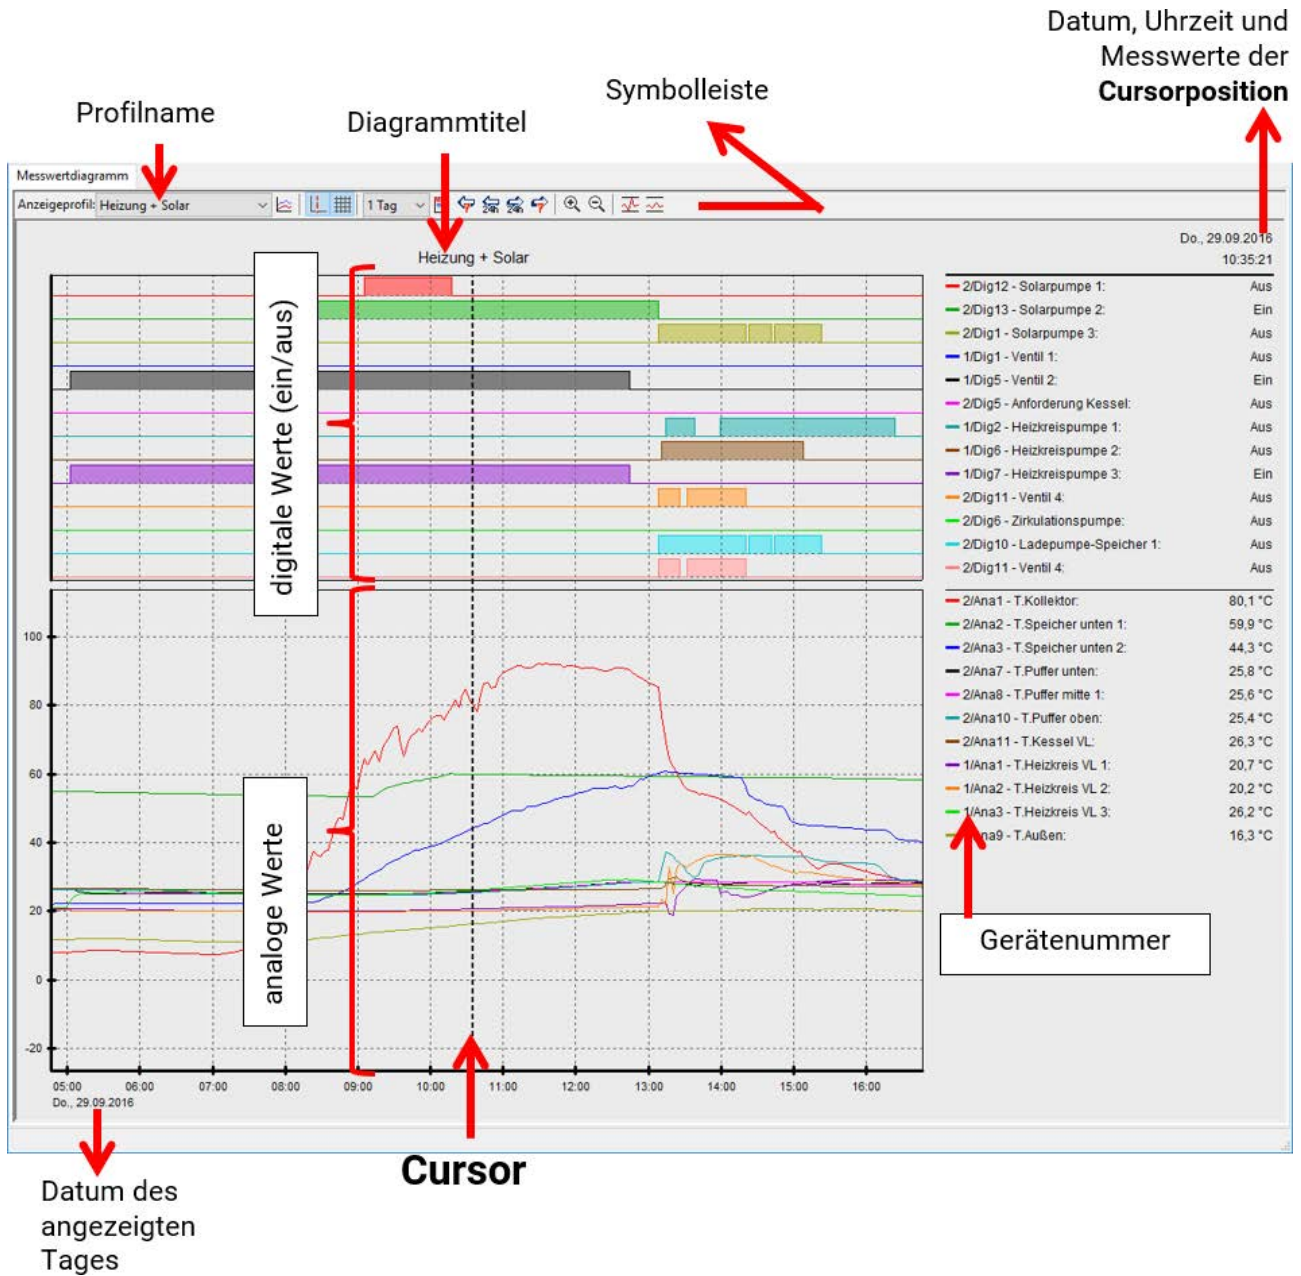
Datum, Uhrzeit und Messwerte der **Cursorposition**

Symbolleiste

Profilname

Diagrammtitel

Messwertdiagramm

Anzeigeprofil: Heizung + Solar

1 Tag

Do., 29.09.2016
10:35:21

Heizung + Solar

digitale Werte (ein/aus)

analoge Werte

| | |
|---|---|
| 2/Dig12 - Solarpumpe 1: | Aus |
| 2/Dig13 - Solarpumpe 2: | Ein |
| 2/Dig1 - Solarpumpe 3: | Aus |
| 1/Dig1 - Ventil 1: | Aus |
| 1/Dig5 - Ventil 2: | Ein |
| 2/Dig5 - Anforderung Kessel: | Aus |
| 1/Dig2 - Heizkreispumpe 1: | Aus |
| 1/Dig6 - Heizkreispumpe 2: | Aus |
| 1/Dig7 - Heizkreispumpe 3: | Ein |
| 2/Dig11 - Ventil 4: | Aus |
| 2/Dig6 - Zirkulationspumpe: | Aus |
| 2/Dig10 - Ladepumpe-Speicher 1: | Aus |
| 2/Dig11 - Ventil 4: | Aus |
| 2/Ana1 - T.Kollektor: | 80,1 °C |
| 2/Ana2 - T.Speicher unten 1: | 59,9 °C |
| 2/Ana3 - T.Speicher unten 2: | 44,3 °C |
| 2/Ana7 - T.Puffer unten: | 25,8 °C |
| 2/Ana8 - T.Puffer mitte 1: | 25,6 °C |
| 2/Ana10 - T.Puffer oben: | 25,4 °C |
| 2/Ana11 - T.Kessel VL: | 26,3 °C |
| 1/Ana1 - T.Heizkreis VL 1: | 20,7 °C |
| 1/Ana2 - T.Heizkreis VL 2: | 20,2 °C |
| 1/Ana3 - T.Heizkreis VL 3: | 26,2 °C |
| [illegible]na9 - T.Außen: | 16,3 °C |

100
80
60
40
20
0
-20

05:00 06:00 07:00 08:00 09:00 10:00 11:00 12:00 13:00 14:00 15:00 16:00
Do., 29.09.2016

Gerätenummer

Cursor

Datum des angezeigten Tages